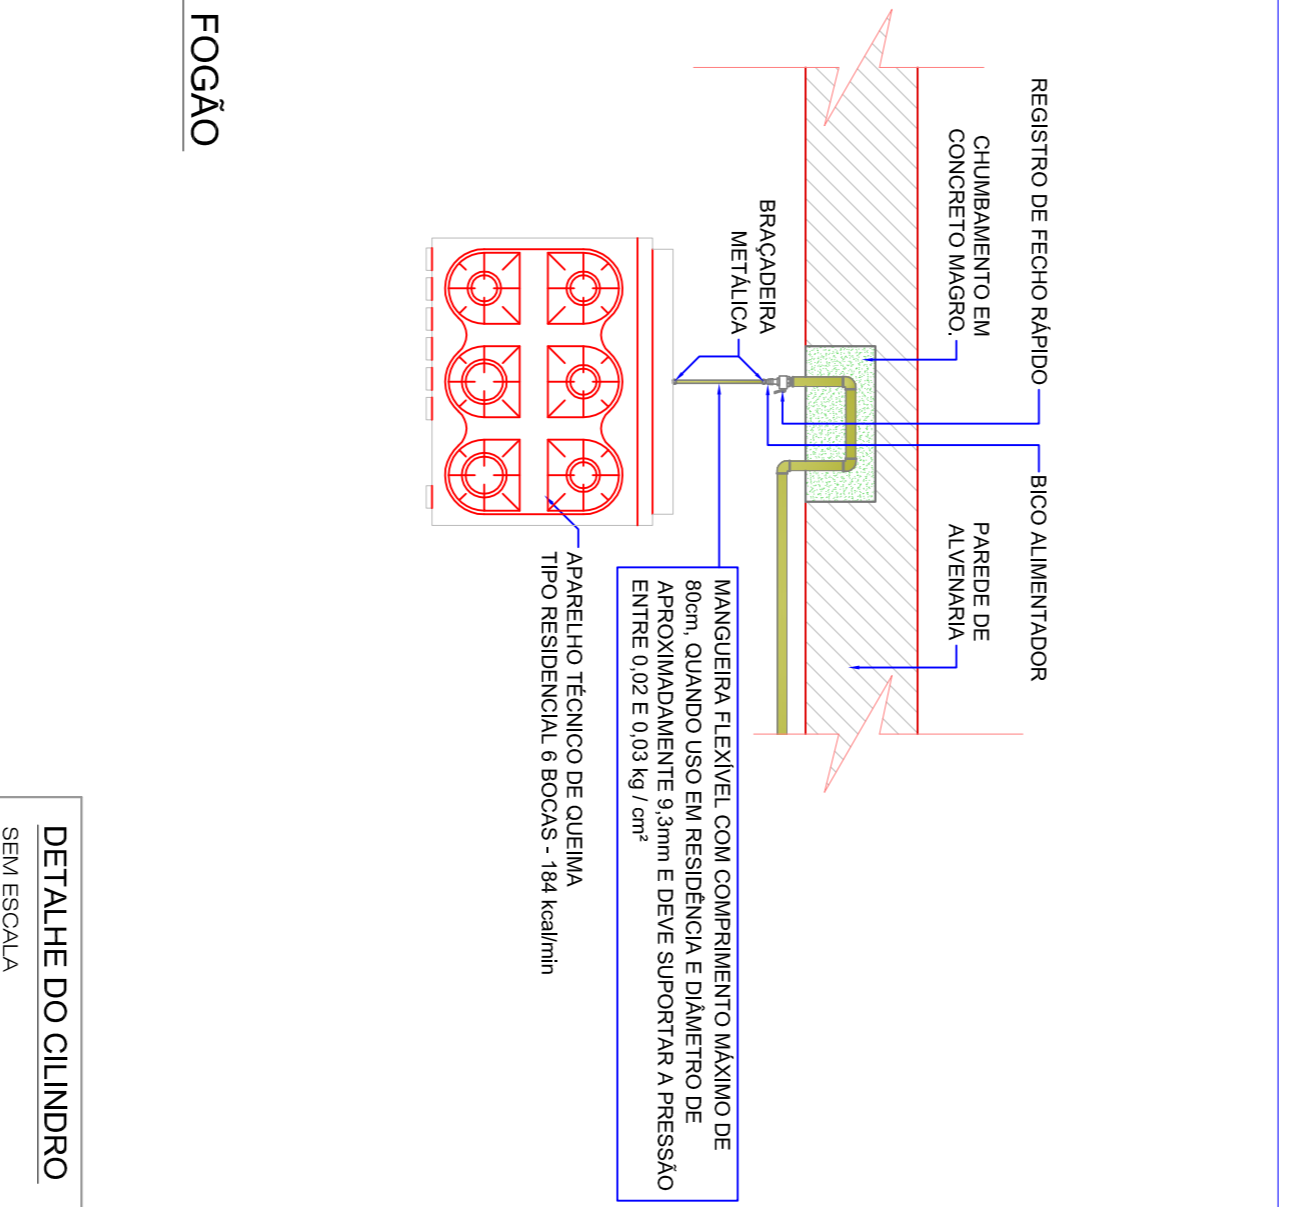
FOGÃO

REGISTRO DE FECHO RÁPIDO

CHUMBAMENTO EM CONCRETO MAGRO.

BRAÇADEIRA METÁLICA

BICO ALIMENTADOR

PAREDE DE ALVENARIA

MANGUEIRA FLEXÍVEL COM COMPRIMENTO MÁXIMO DE 80cm, QUANDO USO EM RESIDÊNCIA E DIÂMETRO DE APROXIMADAMENTE 9,3mm E DEVE SUPORTAR A PRESSÃO ENTRE 0,02 E 0,03 kg / cm²

APARELHO TÉCNICO DE QUEIMA TIPO RESIDENCIAL 6 BOCAS - 184 kcal/min

DETALHE DO CILINDRO
SEM ESCALA